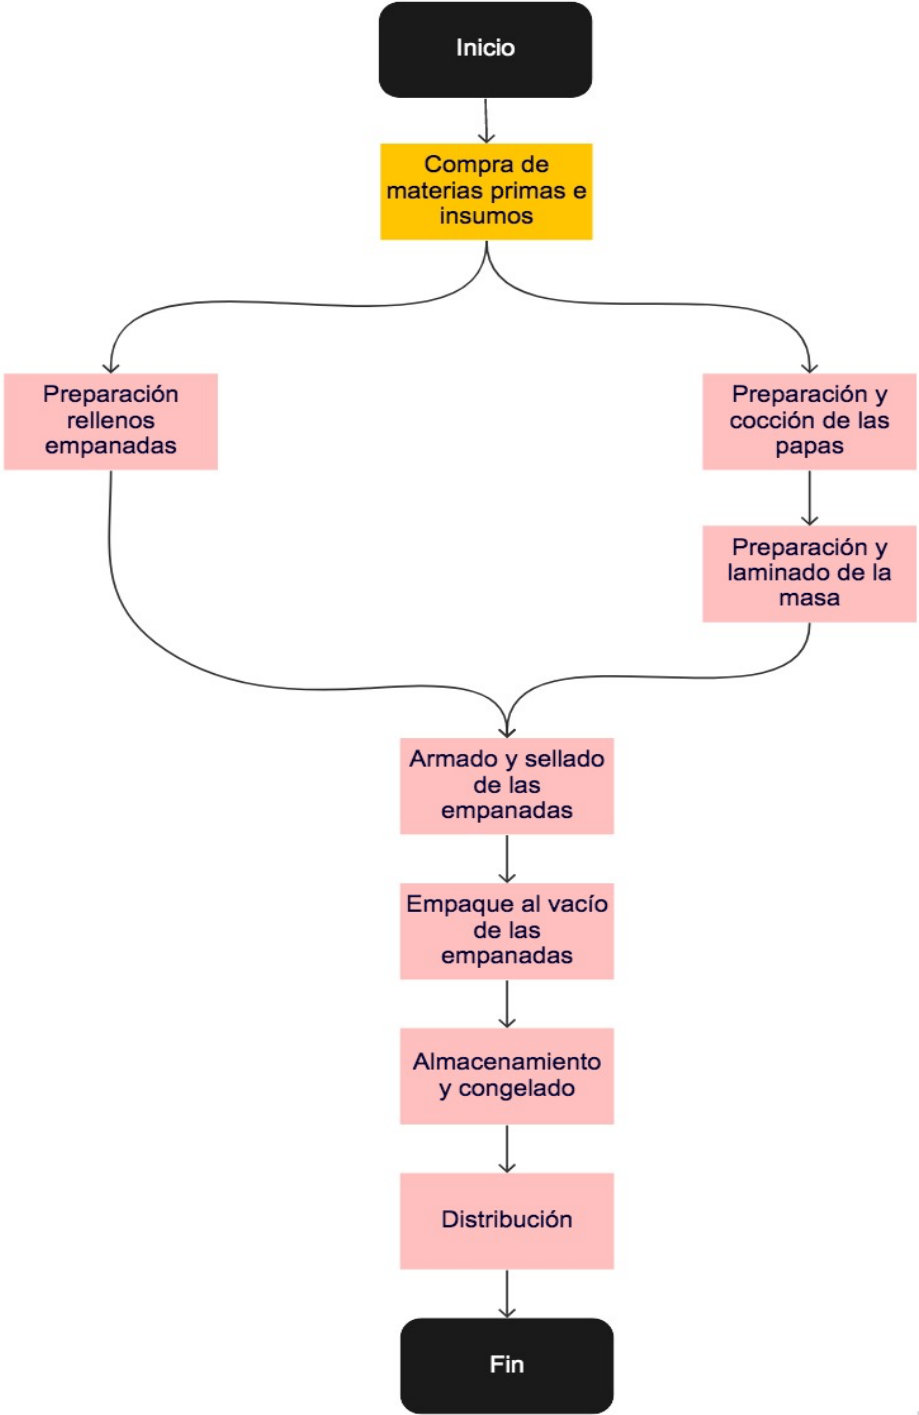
Inicio

Compra de materias primas e insumos

Preparación rellenos empanadas

Preparación y cocción de las papas

Preparación y laminado de la masa

Armado y sellado de las empanadas

Empaque al vacío de las empanadas

Almacenamiento y congelado

Distribución

Fin